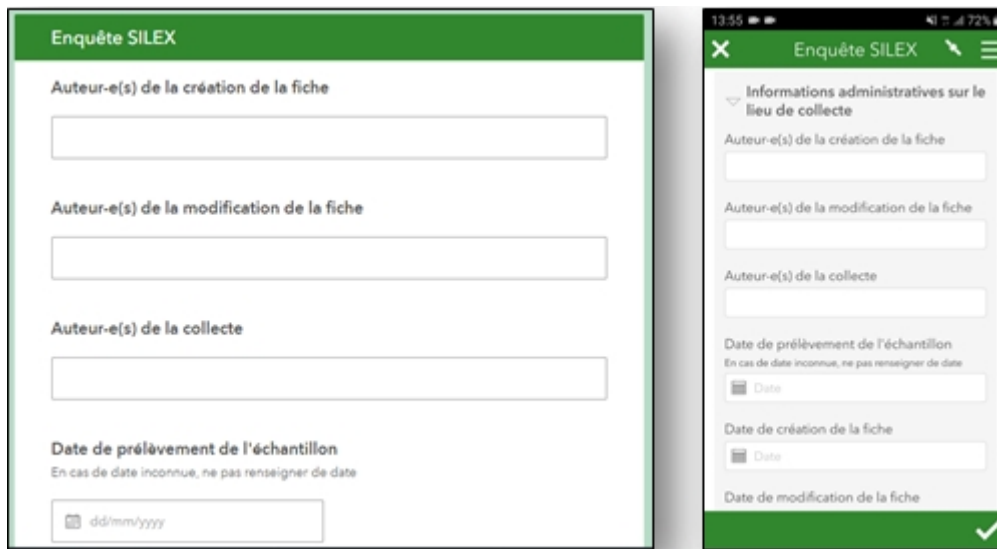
Enquête SILEX

Auteur-e(s) de la création de la fiche

Auteur-e(s) de la modification de la fiche

Auteur-e(s) de la collecte

Date de prélèvement de l'échantillon
En cas de date inconnue, ne pas renseigner de date

dd/mm/yyyy

13:55

72%

Enquête SILEX

Informations administratives sur le lieu de collecte

Auteur-e(s) de la création de la fiche

Auteur-e(s) de la modification de la fiche

Auteur-e(s) de la collecte

Date de prélèvement de l'échantillon
En cas de date inconnue, ne pas renseigner de date

Date

Date de création de la fiche

Date

Date de modification de la fiche